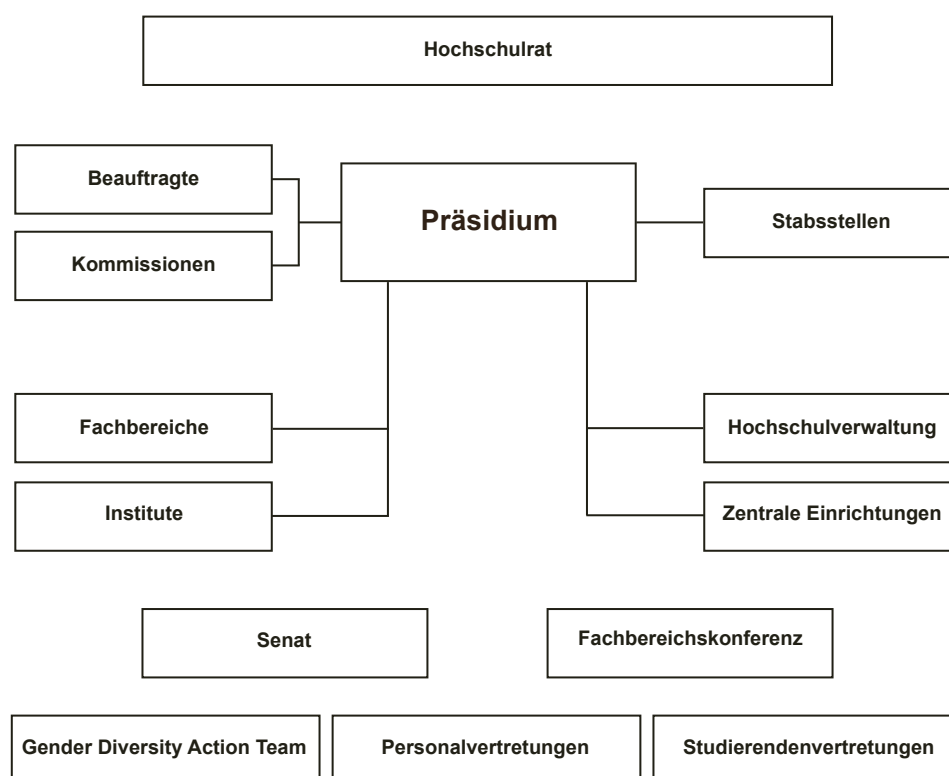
Hochschulrat

Beauftragte

Kommissionen

Präsidium

Stabsstellen

Fachbereiche

Institute

Hochschulverwaltung

Zentrale Einrichtungen

Senat

Fachbereichskonferenz

Gender Diversity Action Team

Personalvertretungen

Studierendenvertretungen